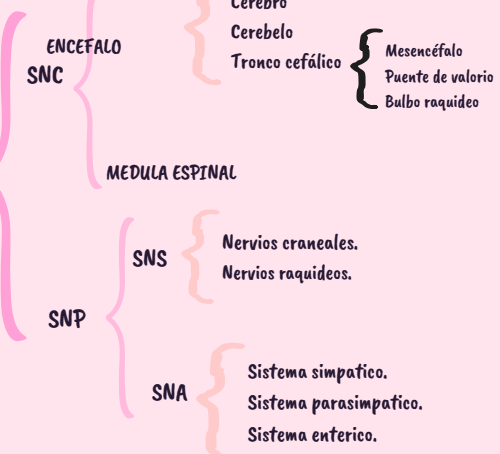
ENCEFALO

SNC

Cerebro

Cerebelo

Tronco cefálico

Mesencéfalo

Puente de valorio

Bulbo raquideo

MEDULA ESPINAL

SNS

Nervios craneales.

Nervios raquideos.

SNP

SNA

Sistema simpatico.

Sistema parasimpatico.

Sistema enterico.